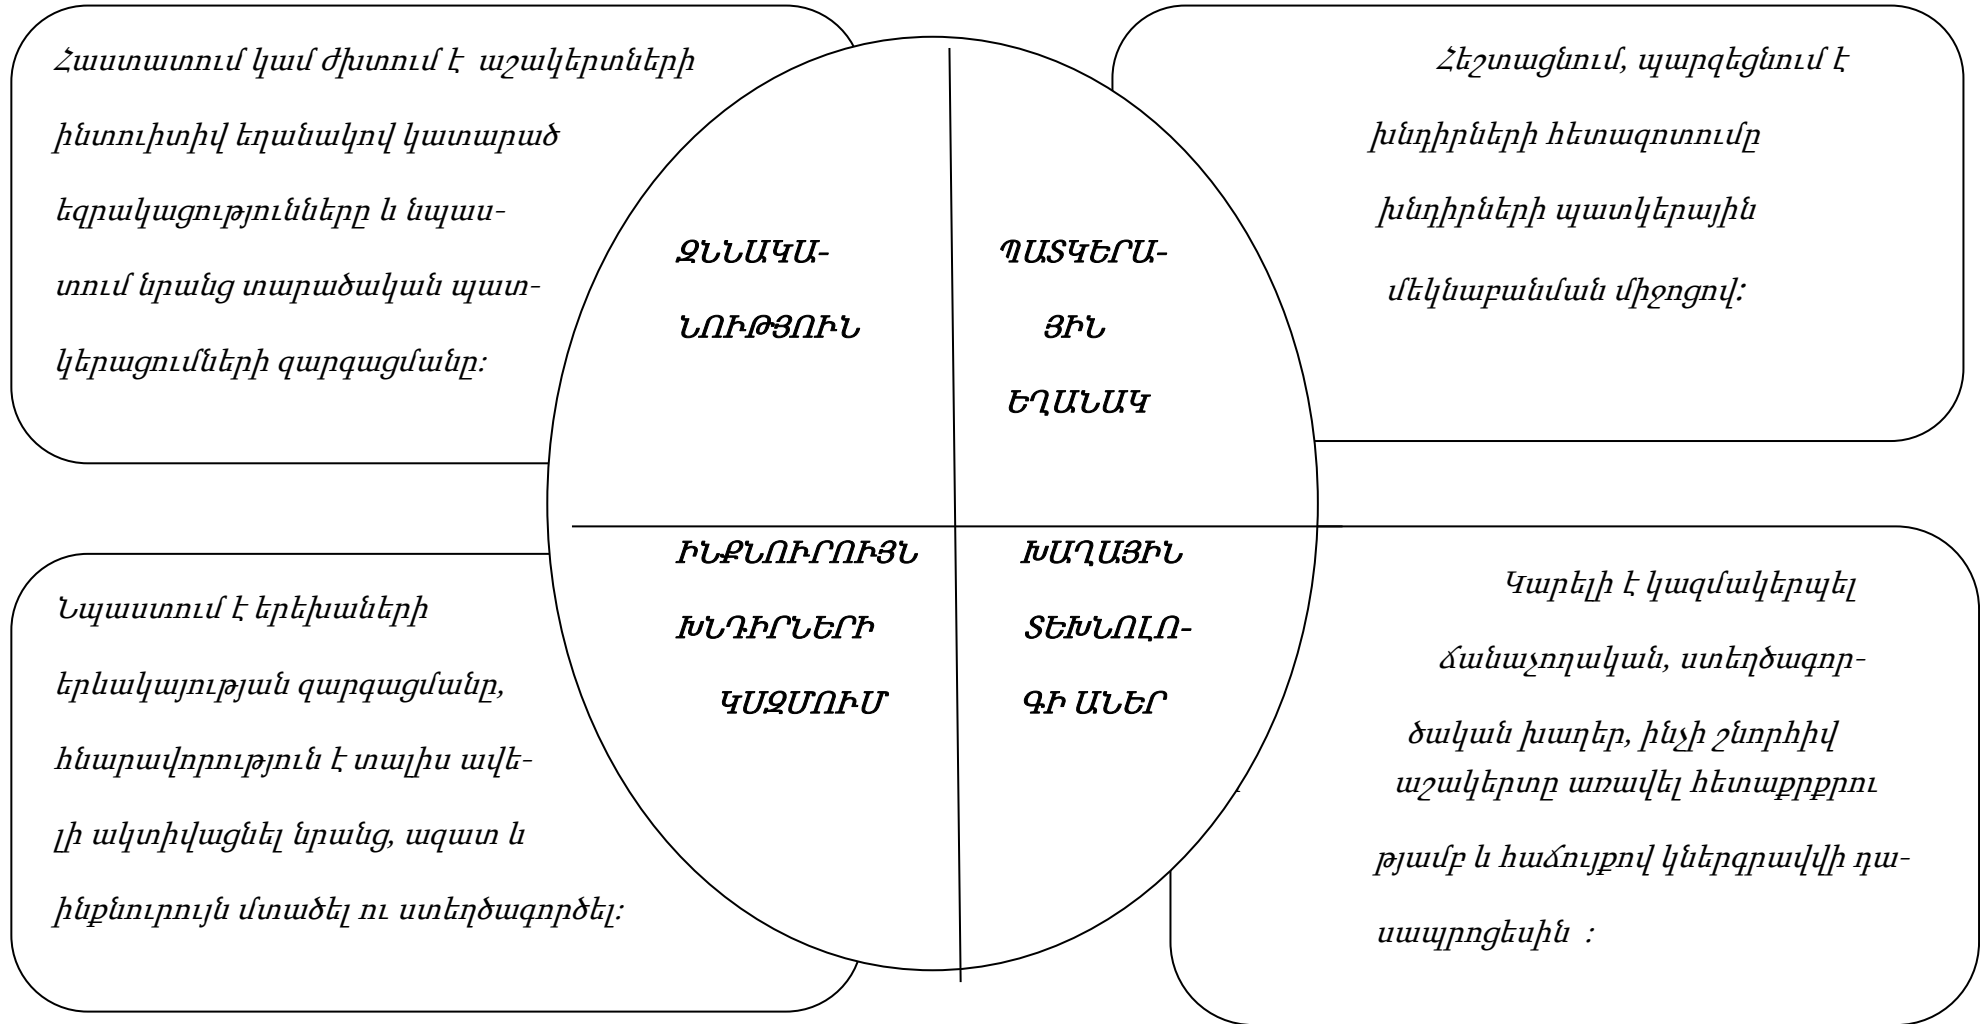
Հաստատում կամ ժխտում է աշակերտների ինտուիտիվ եղանակով կատարած եզրակացությունները և նպաստում նրանց տարածական պատկերացումների զարգացմանը:

ՔՆՆԱԿԱՆՈՒԹՅՈՒՆ

ՊԱՏԿԵՐԱՅԻՆ ԵՂԱՆԱԿ

Հեշտացնում, պարզեցնում է խնդիրների հետազոտումը խնդիրների պատկերային մեկնաբանման միջոցով:

Նպաստում է երեխաների երևակայության զարգացմանը, հնարավորություն է տալիս ավելի ակտիվացնել նրանց, ազատ և ինքնուրույն մտածել ու ստեղծագործել:

ԻՆՔՆՈՒՐՈՒՅՆ ԽՆԴԻՐՆԵՐԻ ԿԱԶՄՈՒՄ

ԽԱՂԱՅԻՆ ՏԵԽՆՈԼՈԳԻԱՆԵՐ

Կարելի է կազմակերպել ճանաչողական, ստեղծագործական խաղեր, ինչի շնորհիվ աշակերտը առավել հետաքրքրությամբ և հաճույքով կներգրավվի դասապրոցեսին :